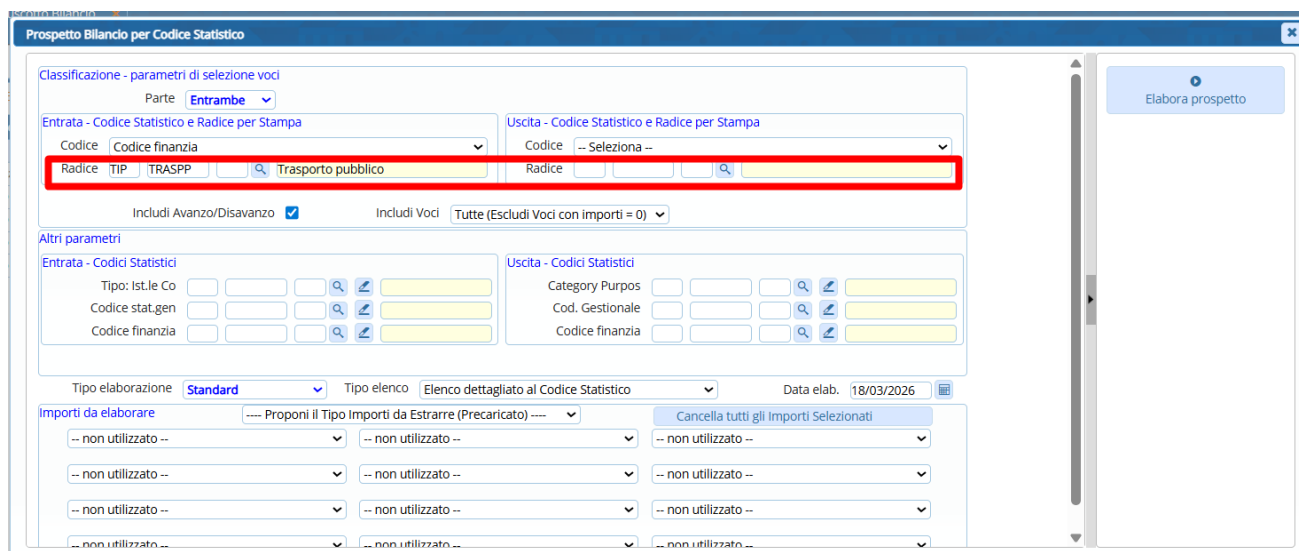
Prospetto Bilancio per Codice Statistico

Elabora prospetto

Classificazione - parametri di selezione voci

Parte Entrambe

Entrata - Codice Statistico e Radice per Stampa

Codice Codice finanzia

Radice TIP TRASPP Trasporto pubblico

Uscita - Codice Statistico e Radice per Stampa

Codice -- Seleziona --

Radice

Includi Avanzo/Disavanzo

Includi Voci Tutte (Escludi Voci con importi = 0)

Altri parametri

Entrata - Codici Statistici

Tipo: Ist.le Co

Codice stat.gen

Codice finanzia

Uscita - Codici Statistici

Category Purpos

Cod. Gestionale

Codice finanzia

Tipo elaborazione Standard

Tipo elenco Elenco dettagliato al Codice Statistico

Data elab. 18/03/2026

Importi da elaborare

---- Proponi il Tipo Importi da Estrarre (Precaricato) ----

Cancella tutti gli Importi Selezionati

-- non utilizzato --

-- non utilizzato --

-- non utilizzato --

-- non utilizzato --

-- non utilizzato --

-- non utilizzato --

-- non utilizzato --

-- non utilizzato --

-- non utilizzato --

-- non utilizzato --

-- non utilizzato --

-- non utilizzato --